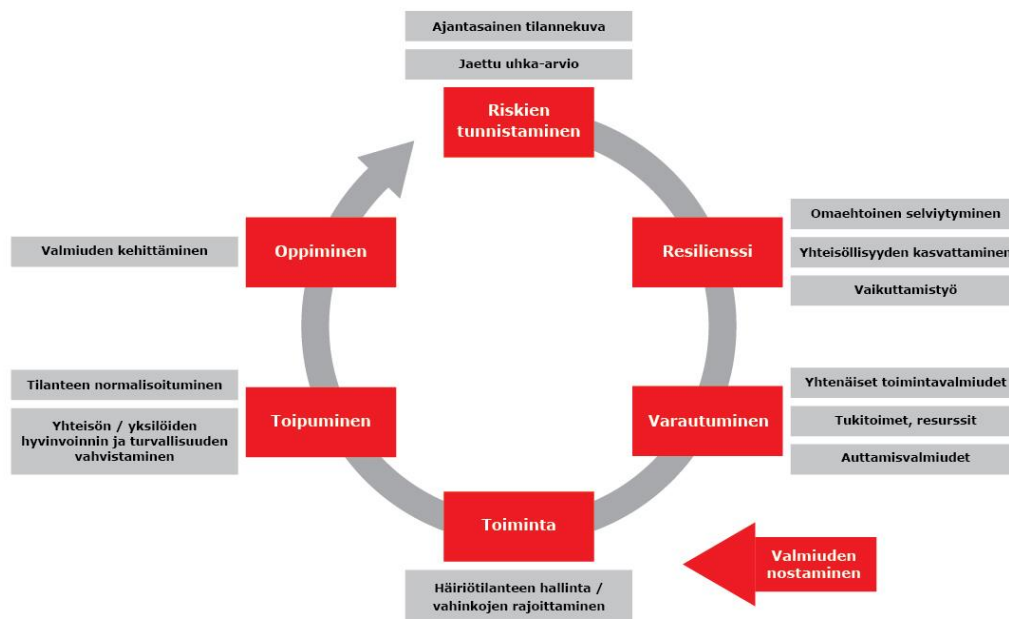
Ajantasainen tilannekuva

Jaettu uhka-arvio

Riskien tunnistaminen

Omaehtoinen selviytyminen

Yhteisöllisyyden kasvattaminen

Vaikuttamistyö

Resilienssi

Yhtenäiset toimintavalmiudet

Tukitoimet, resurssit

Auttamisvalmiudet

Varautuminen

Valmiuden nostaminen

Toiminta

Häiriötilanteen hallinta / vahinkojen rajoittaminen

Toipuminen

Tilanteen normalisoituminen

Yhteisön / yksilöiden hyvinvoinnin ja turvallisuuden vahvistaminen

Oppiminen

Valmiuden kehittäminen